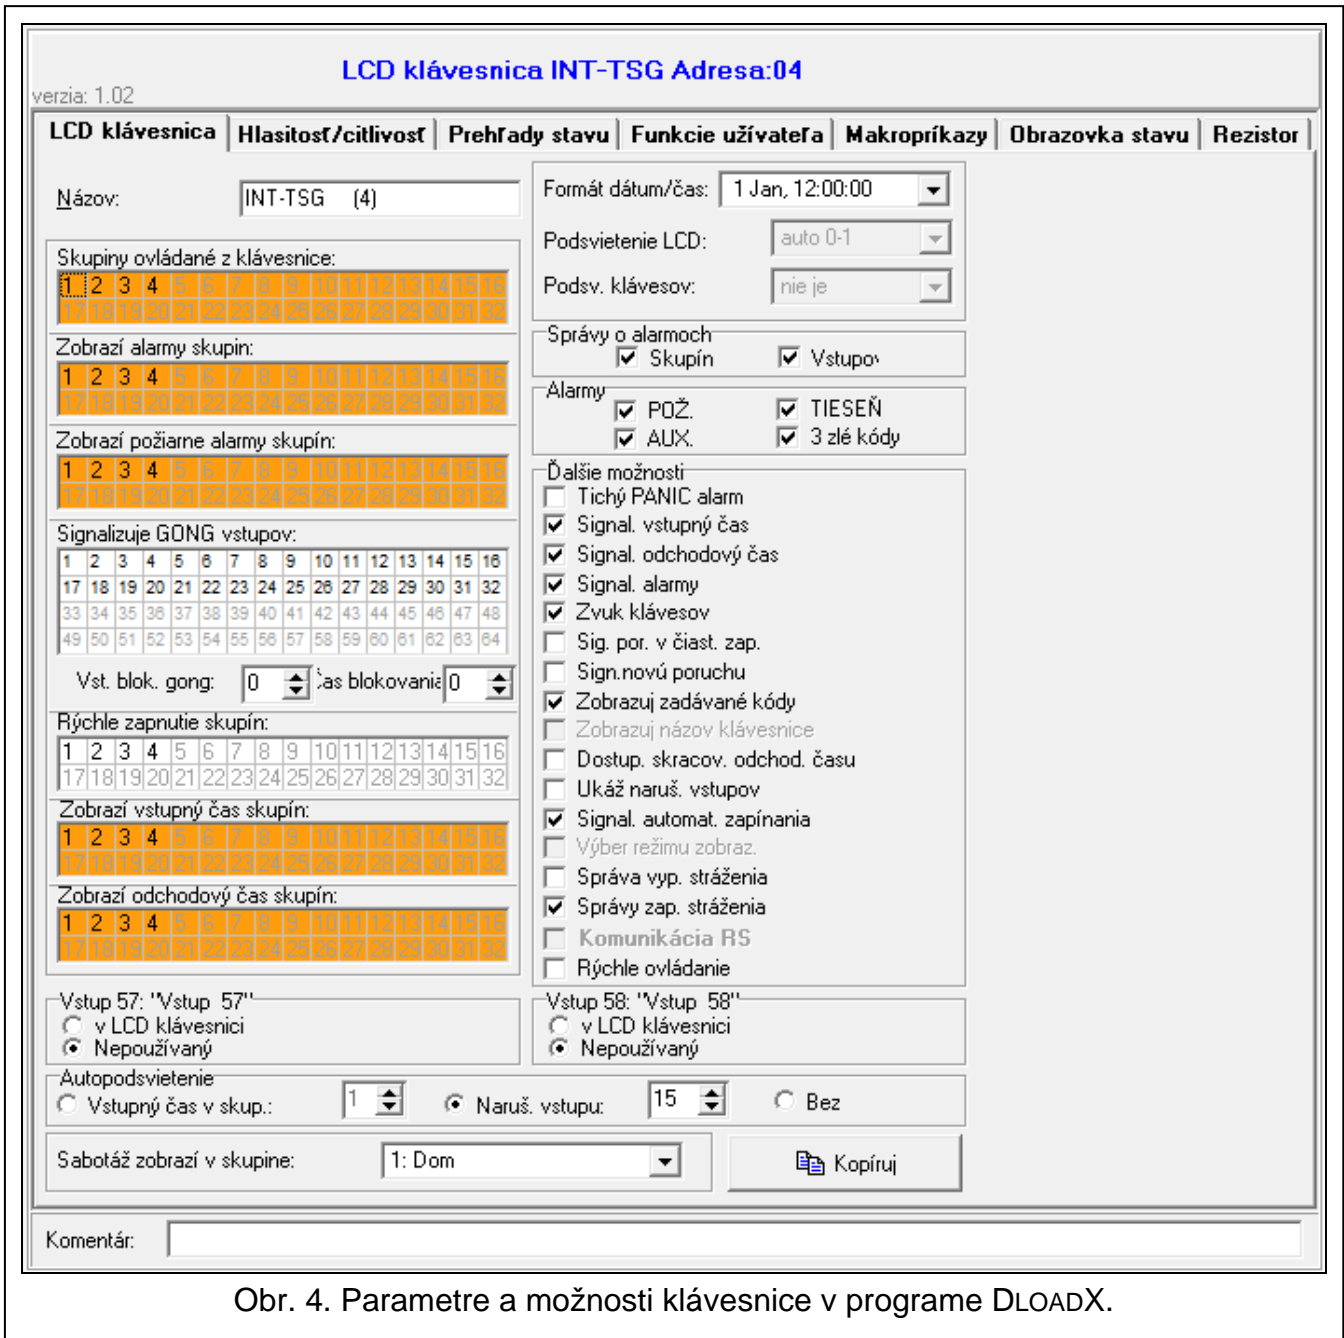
LCD klávesnica INT-TSG Adresa:04
verzia: 1.02

LCD klávesnica | Hlasitosť/citlivosť | Prehľady stavu | Funkcie užívateľa | Makropríkazy | Obrazovka stavu | Rezistor

Názov: INT-TSG (4)

Skupiny ovládané z klávesnice:
1 2 3 4 5 6 7 8 9 10 11 12 13 14 15 16
17 18 19 20 21 22 23 24 25 26 27 28 29 30 31 32

Zobrazí alarmy skupín:
1 2 3 4 5 6 7 8 9 10 11 12 13 14 15 16
17 18 19 20 21 22 23 24 25 26 27 28 29 30 31 32

Zobrazí požiarne alarmy skupín:
1 2 3 4 5 6 7 8 9 10 11 12 13 14 15 16
17 18 19 20 21 22 23 24 25 26 27 28 29 30 31 32

Signalizuje GONG vstupov:
1 2 3 4 5 6 7 8 9 10 11 12 13 14 15 16
17 18 19 20 21 22 23 24 25 26 27 28 29 30 31 32
33 34 35 36 37 38 39 40 41 42 43 44 45 46 47 48
49 50 51 52 53 54 55 56 57 58 59 60 61 62 63 64

Vst. blok. gong: 0 Čas blokovania 0

Rýchle zapnutie skupín:
1 2 3 4 5 6 7 8 9 10 11 12 13 14 15 16
17 18 19 20 21 22 23 24 25 26 27 28 29 30 31 32

Zobrazí vstupný čas skupín:
1 2 3 4 5 6 7 8 9 10 11 12 13 14 15 16
17 18 19 20 21 22 23 24 25 26 27 28 29 30 31 32

Zobrazí odchodový čas skupín:
1 2 3 4 5 6 7 8 9 10 11 12 13 14 15 16
17 18 19 20 21 22 23 24 25 26 27 28 29 30 31 32

Formát dátum/čas: 1 Jan, 12:00:00
Podsvietenie LCD: auto 0-1
Podsv. klávesov: nie je

Správy o alarmoch
Skupín Vstupov

Alarmy
POŽ. TIESEŇ
AUX. 3 zlé kódy

Ďalšie možnosti
Tichý PANIC alarm
Signal. vstupný čas
Signal. odchodový čas
Signal. alarmy
Zvuk klávesov
Sig. por. v čiast. zap.
Sign.novú poruchu
Zobrazuj zadávané kódy
Zobrazuj názov klávesnice
Dostup. skracov. odchod. času
Ukáž naruš. vstupov
Signal. automat. zapínania
Výber režimu zobraz.
Správa vyp. stráženia
Správy zap. stráženia
Komunikácia RS
Rýchle ovládanie

Vstup 57: "Vstup 57"
v LCD klávesnici
Nepoužívaný

Vstup 58: "Vstup 58"
v LCD klávesnici
Nepoužívaný

Autopodsvietenie
Vstupný čas v skup.: 1 Naruš. vstupu: 15 Bez

Sabotáž zobrazí v skupine: 1: Dom
Kopíruj

Komentár:

Obr. 4. Parametre a možnosti klávesnice v programe DLOADX.